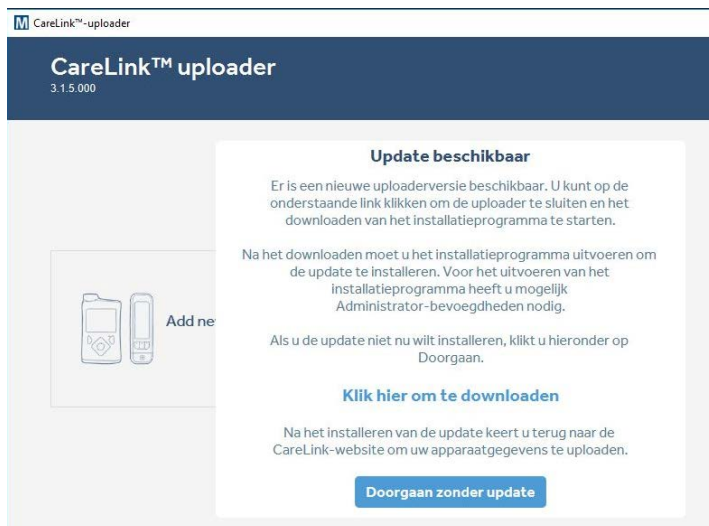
M CareLink™-uploader

CareLink™ uploader
3.1.5.000

Add ne

Update beschikbaar

Er is een nieuwe uploaderversie beschikbaar. U kunt op de onderstaande link klikken om de uploader te sluiten en het downloaden van het installatieprogramma te starten.

Na het downloaden moet u het installatieprogramma uitvoeren om de update te installeren. Voor het uitvoeren van het installatieprogramma heeft u mogelijk Administrator-bevoegdheden nodig.

Als u de update niet nu wilt installeren, klikt u hieronder op Doorgaan.

Klik hier om te downloaden

Na het installeren van de update keert u terug naar de CareLink-website om uw apparaatgegevens te uploaden.

Doorgaan zonder update